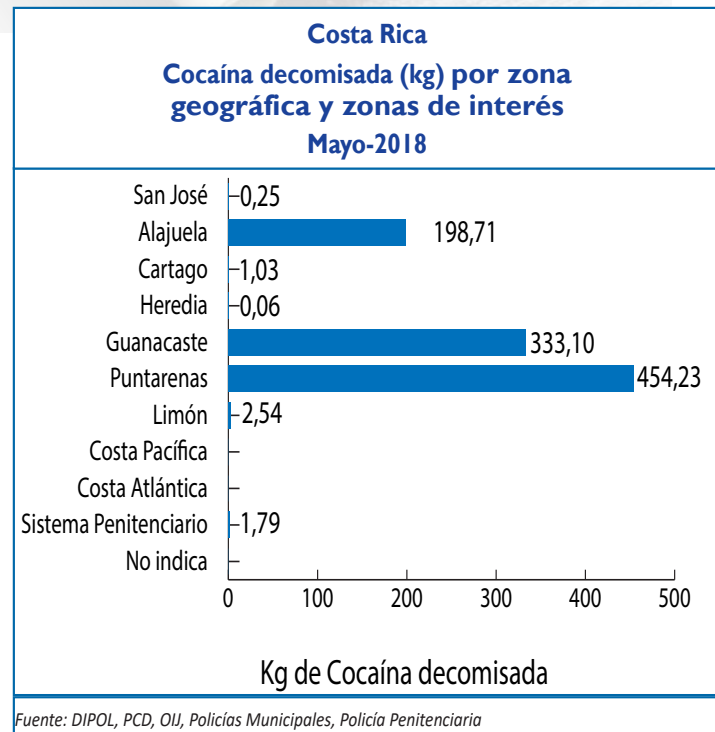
Costa Rica
Cocaína decomisada (kg) por zona geográfica y zonas de interés
Mayo-2018

San José 0,25
Alajuela 198,71
Cartago 1,03
Heredia 0,06
Guanacaste 333,10
Puntarenas 454,23
Limón 2,54
Costa Pacífica
Costa Atlántica
Sistema Penitenciario 1,79
No indica

0 100 200 300 400 500

Kg de Cocaína decomisada

Fuente: DIPOL, PCD, OIJ, Policías Municipales, Policía Penitenciaria